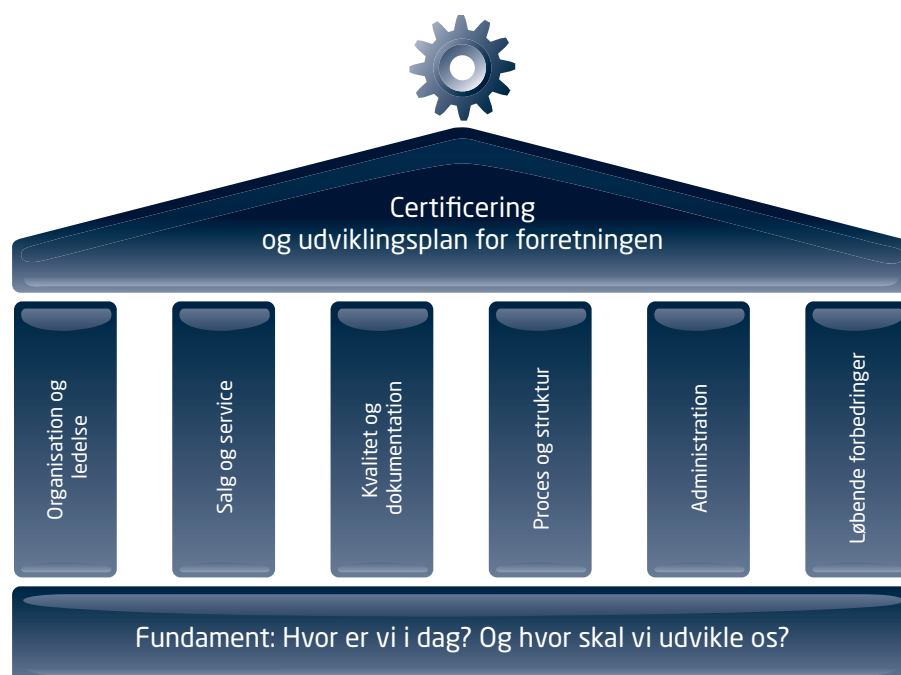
Certificering
og udviklingsplan for forretningen

Organisation og ledelse

Salg og service

Kvalitet og dokumentation

Proces og struktur

Administration

Løbende forbedringer

Fundament: Hvor er vi i dag? Og hvor skal vi udvikle os?